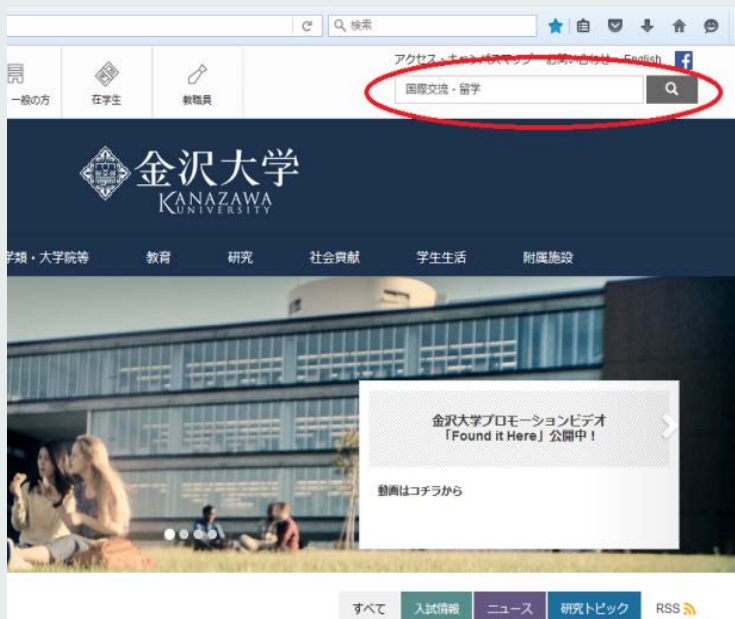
検索

一般の方　在学生　教職員

アクセス・キャンパスマップ　お問い合わせ　English

国際交流・留学

金沢大学
KANAZAWA UNIVERSITY

学類・大学院等　教育　研究　社会貢献　学生生活　附属施設

金沢大学プロモーションビデオ
「Found it Here」公開中！

動画はコチラから

すべて　入試情報　ニュース　研究トピック　RSS